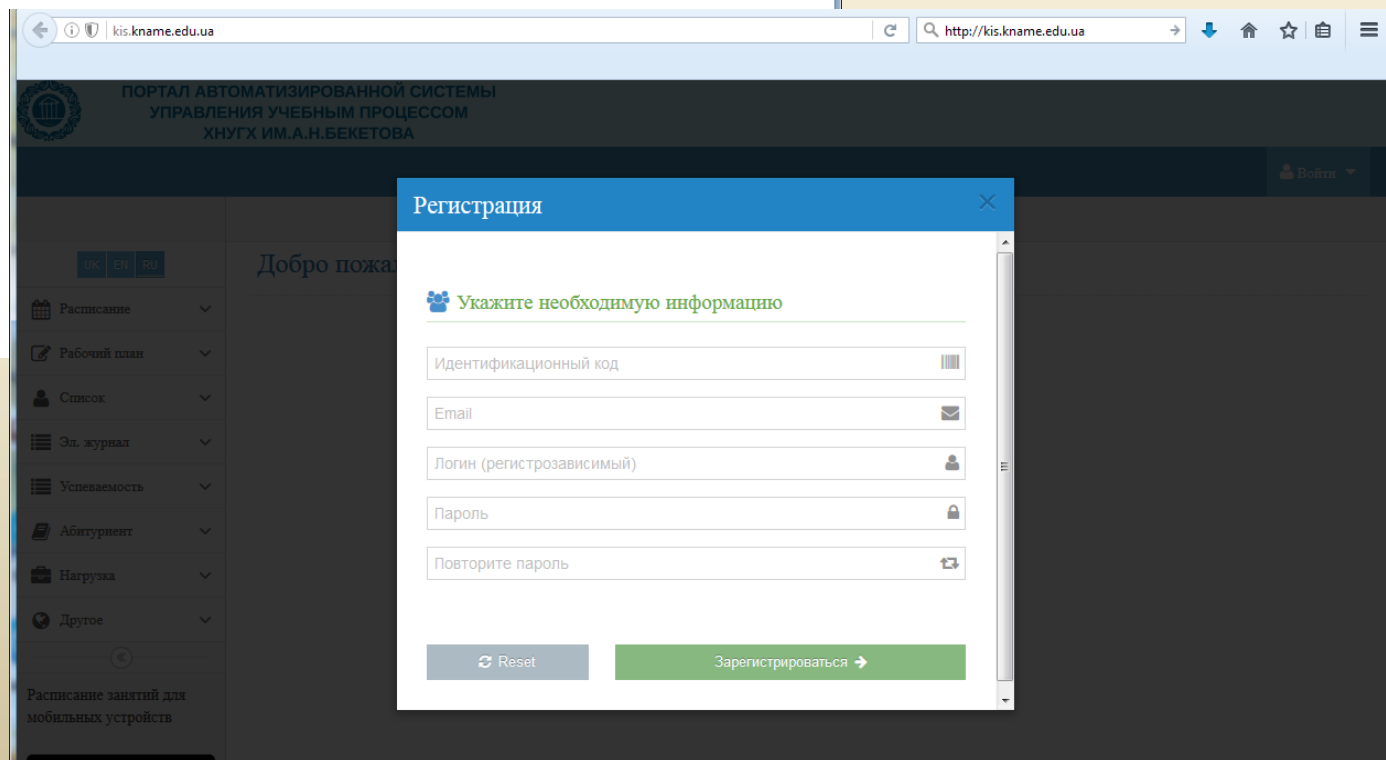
kis.kname.edu.ua

http://kis.kname.edu.ua

ПОРТАЛ АВТОМАТИЗИРОВАННОЙ СИСТЕМЫ УПРАВЛЕНИЯ УЧЕБНЫМ ПРОЦЕССОМ ХНУГХ ИМ.А.Н.БЕКЕТОВА

Войти

UK EN RU

Добро пожа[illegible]

Расписание

Рабочий план

Список

Эл. журнал

Успеваемость

Абитуриент

Нагрузка

Другое

Расписание занятий для мобильных устройств

Регистрация

Укажите необходимую информацию

Идентификационный код

Email

Логин (регистрозависимый)

Пароль

Повторите пароль

Reset

Зарегистрироваться